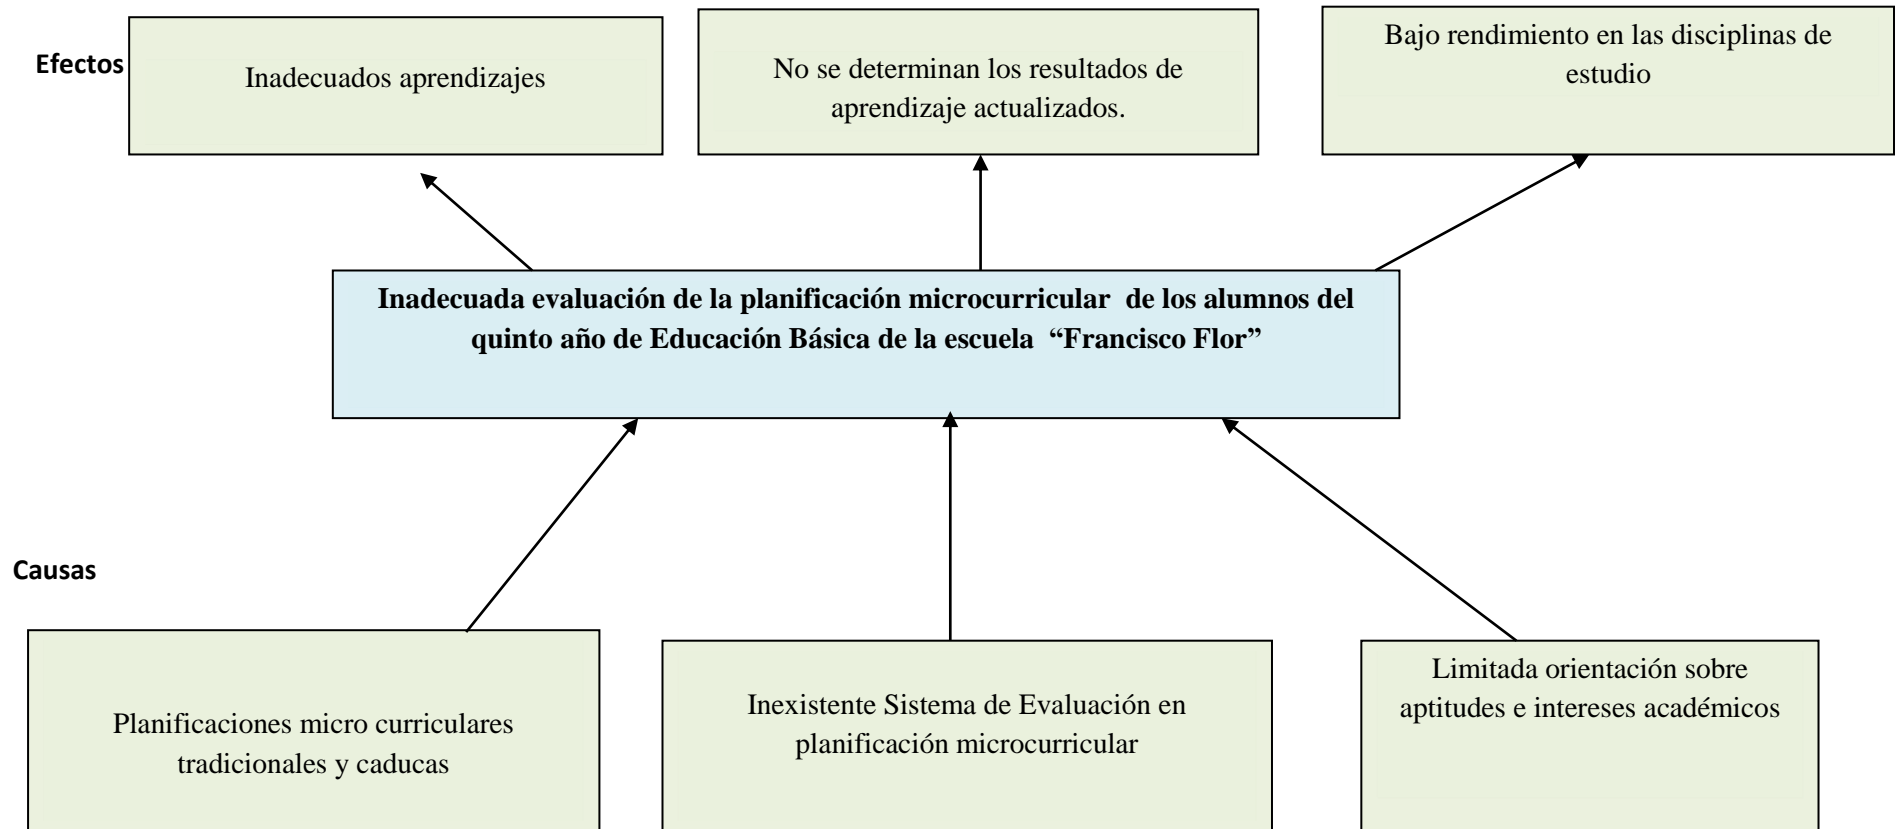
Efectos

Inadecuados aprendizajes

No se determinan los resultados de aprendizaje actualizados.

Bajo rendimiento en las disciplinas de estudio

Inadecuada evaluación de la planificación microcurricular de los alumnos del quinto año de Educación Básica de la escuela "Francisco Flor"

Causas

Planificaciones micro curriculares tradicionales y caducas

Inexistente Sistema de Evaluación en planificación microcurricular

Limitada orientación sobre aptitudes e intereses académicos